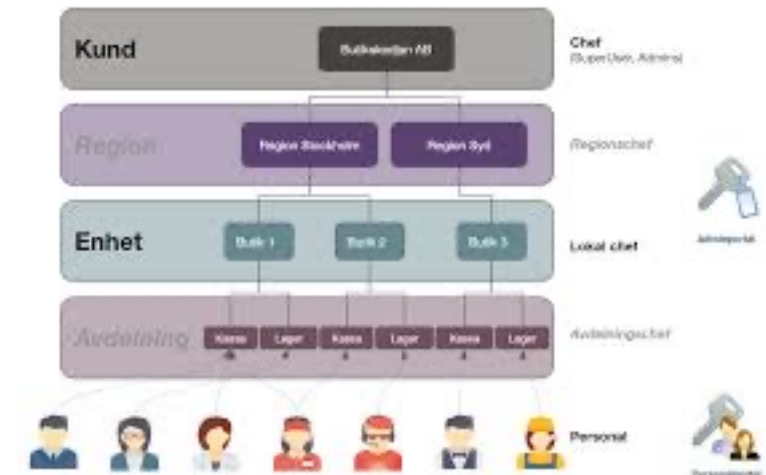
Kund

Butikskedjan AB

Chef
(SuperUser, Admin)

Region

Region Stockholm

Region Syd

Regionchef

Enhet

Butik 1

Butik 2

Butik 3

Lokal chef

Adminportal

Avdelning

Kassa

Lager

Kassa

Lager

Kassa

Lager

Avdelningschef

Personal

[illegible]